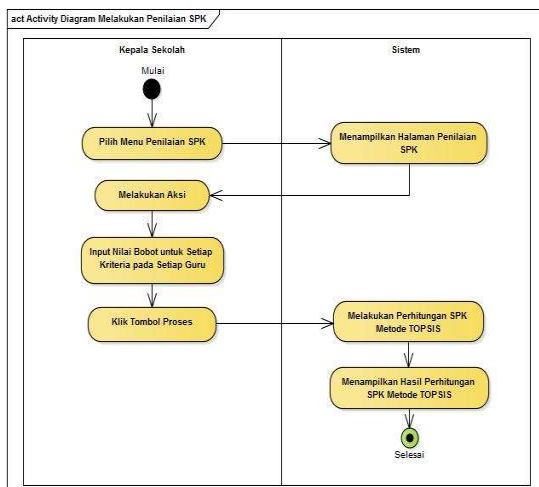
act Activity Diagram Melakukan Penilaian SPK

Kepala Sekolah

Sistem

Mulai

Pilih Menu Penilaian SPK

Menampilkan Halaman Penilaian SPK

Melakukan Aksi

Input Nilai Bobot untuk Setiap Kriteria pada Setiap Guru

Klik Tombol Proses

Melakukan Perhitungan SPK Metode TOPSIS

Menampilkan Hasil Perhitungan SPK Metode TOPSIS

Selesai